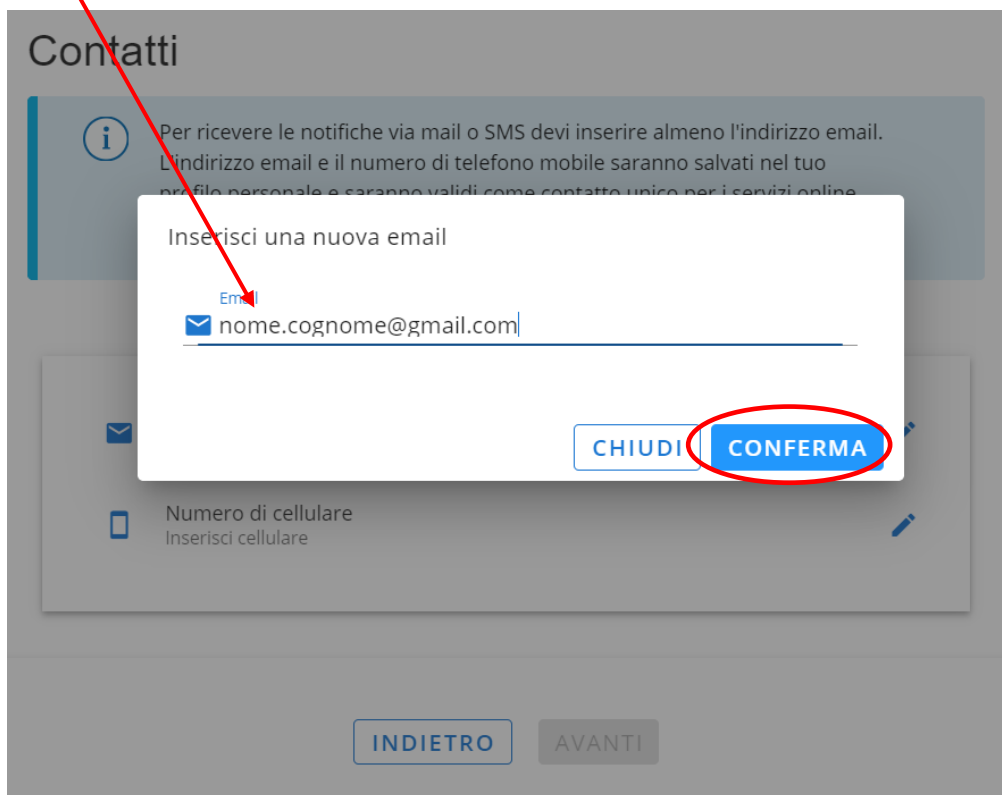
Contatti

Per ricevere le notifiche via mail o SMS devi inserire almeno l'indirizzo email. L'indirizzo email e il numero di telefono mobile saranno salvati nel tuo profilo personale e saranno validi come contatto unico per i servizi online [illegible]

Inserisci una nuova email

Email
nome.cognome@gmail.com

CHIUDI CONFERMA

Numero di cellulare
Inserisci cellulare

INDIETRO AVANTI